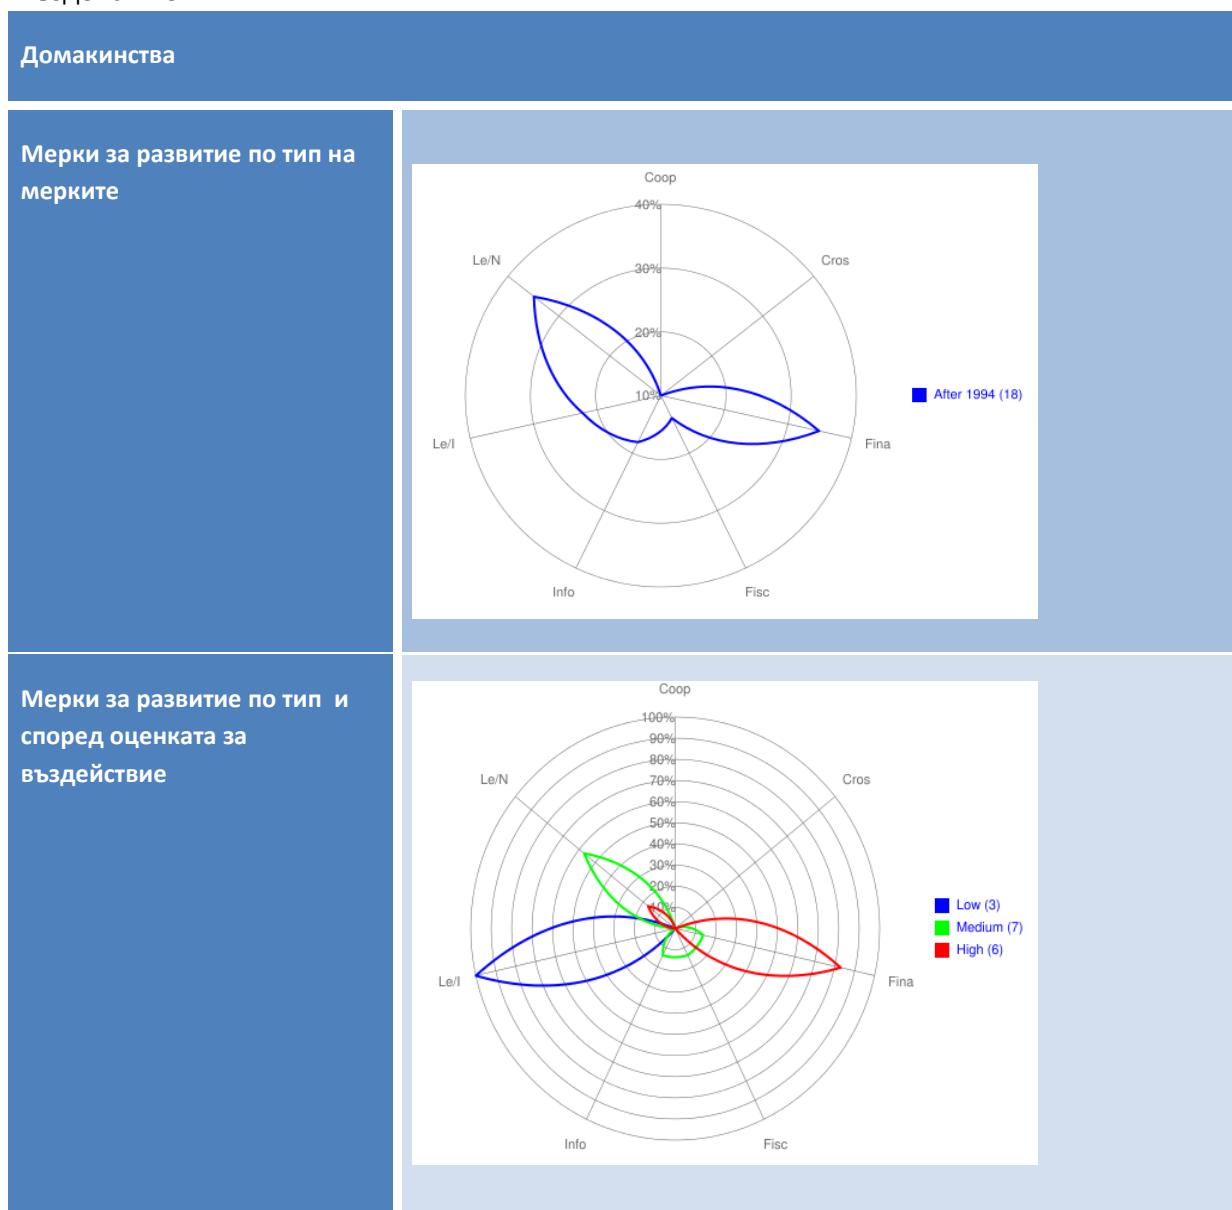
Домакинства

| Мерки за развитие по тип на мерките | Coop 40% 30% 20% 10% Cros Le/N Le/I Fina Info Fisc After 1994 (18) |
|---|---|
| Мерки за развитие по тип и според оценката за въздействие | Coop 100% 90% 80% 70% 60% 50% 40% 30% 20% 10% Cros Le/N Le/I Fina Info Fisc Low (3) Medium (7) High (6) |